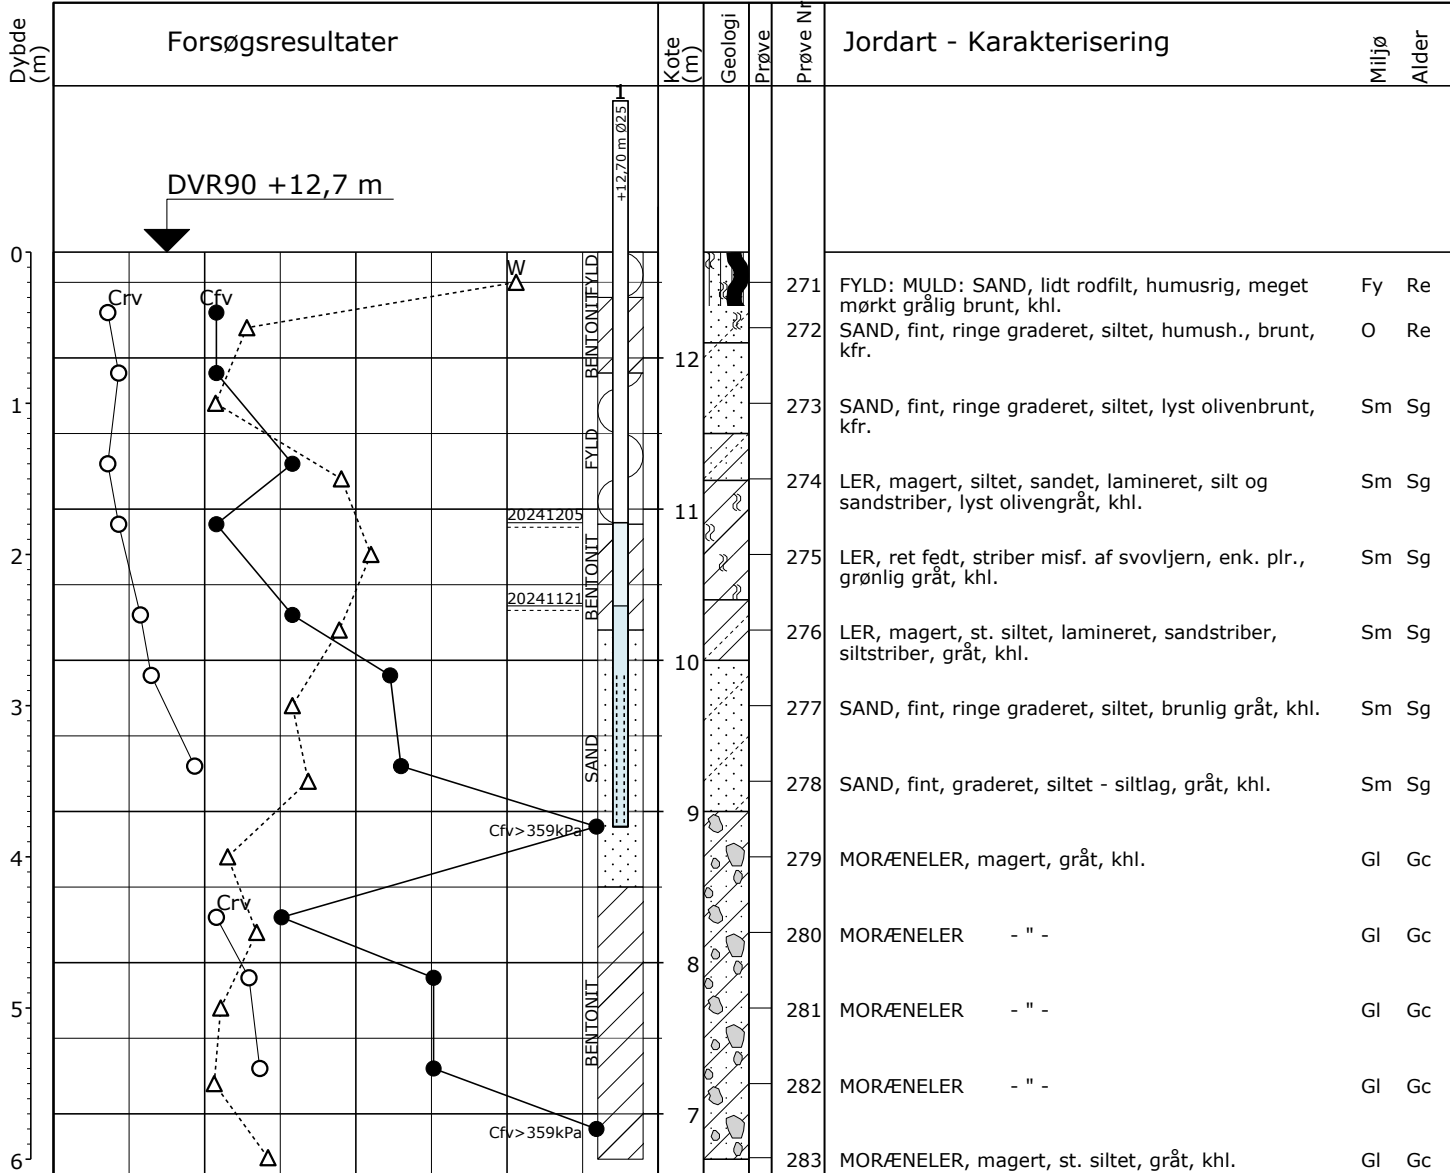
Dybde (m)

Forsøgsresultater

Kote (m)

Geologi

Prøve

Prøve Nr

Jordart - Karakterisering

Miljø

Alder

1

+12,70 m Ø25

DVR90 +12,7 m

0

W

FYLD

BENTONIT

Crv

Cfv

271 FYLD: MULD: SAND, lidt rodfilt, humusrig, meget mørkt grålig brunt, khl. Fy Re

272 SAND, fint, ringe graderet, siltet, humush., brunt, kfr. O Re

12

1

FYLD

273 SAND, fint, ringe graderet, siltet, lyst olivenbrunt, kfr. Sm Sg

274 LER, magert, siltet, sandet, lamineret, silt og sandstriber, lyst olivengråt, khl. Sm Sg

11

20241205

BENTONIT

2

275 LER, ret fedt, striber misf. af svovljern, enk. plr., grønlig gråt, khl. Sm Sg

20241121

276 LER, magert, st. siltet, lamineret, sandstriber, siltstriber, gråt, khl. Sm Sg

10

3

277 SAND, fint, ringe graderet, siltet, brunlig gråt, khl. Sm Sg

SAND

278 SAND, fint, graderet, siltet - siltlag, gråt, khl. Sm Sg

9

Cfv>359kPa

4

279 MORÆNELER, magert, gråt, khl. Gl Gc

Crv

280 MORÆNELER - " - Gl Gc

8

5

BENTONIT

281 MORÆNELER - " - Gl Gc

282 MORÆNELER - " - Gl Gc

7

Cfv>359kPa

6

283 MORÆNELER, magert, st. siltet, gråt, khl. Gl Gc